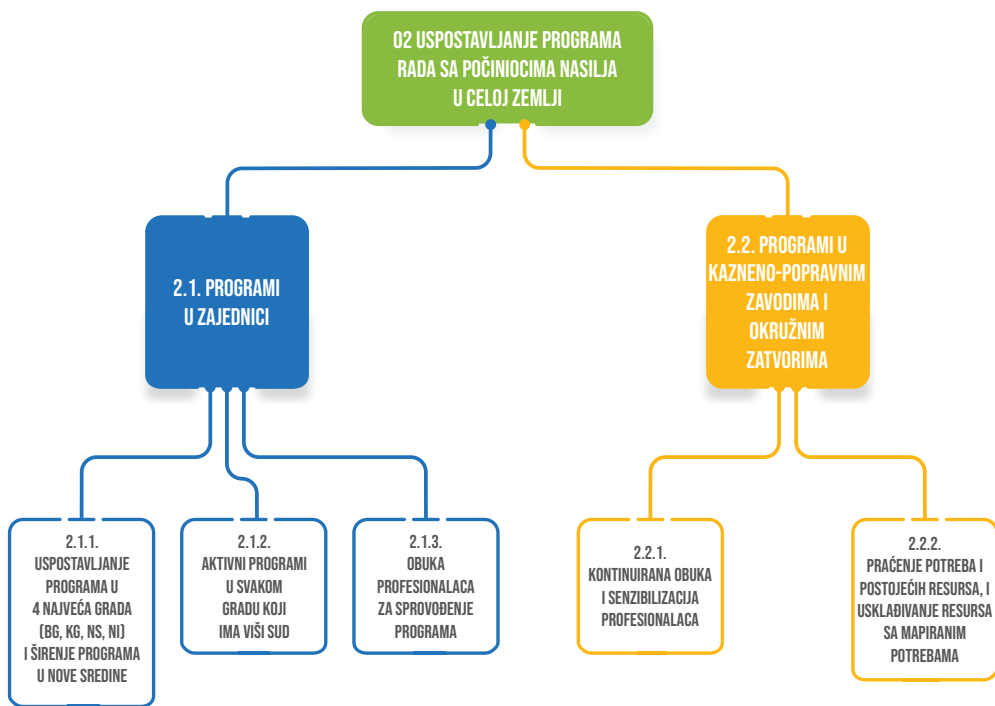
O2 USPOSTAVLJANJE PROGRAMA RADA SA POČINIOCIMA NASILJA U CELOJ ZEMLJI

2.1. PROGRAMI U ZAJEDNICI

2.2. PROGRAMI U KAZNENO-POPRAVNIM ZAVODIMA I OKRUŽNIM ZATVORIMA

2.1.1. USPOSTAVLJANJE PROGRAMA U 4 NAJVEĆA GRADA (BG, KG, NS, NI) I ŠIRENJE PROGRAMA U NOVE SREDINE

2.1.2. AKTIVNI PROGRAMI U SVAKOM GRADU KOJI IMA VIŠI SUD

2.1.3. OBUKA PROFESIONALACA ZA SPROVOĐENJE PROGRAMA

2.2.1. KONTINUIRANA OBUKA I SENZIBILIZACIJA PROFESIONALACA

2.2.2. PRAĆENJE POTREBA I POSTOJEĆIH RESURSA, I USKLAĐIVANJE RESURSA SA MAPIRANIM POTREBAMA